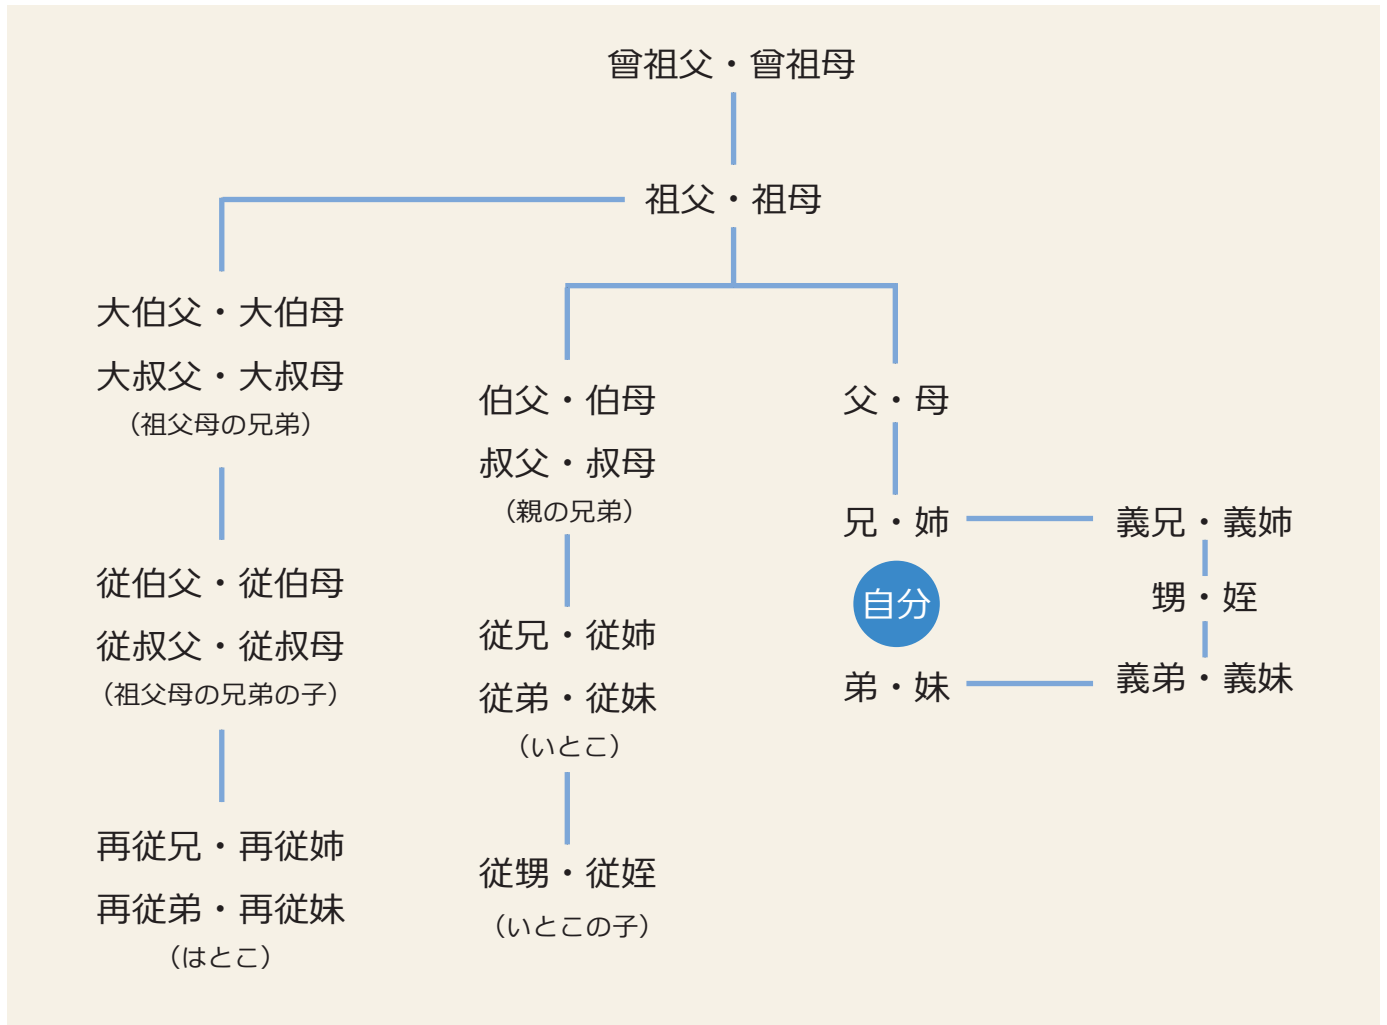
曾祖父・曾祖母

祖父・祖母

大伯父・大伯母
大叔父・大叔母
（祖父母の兄弟）

従伯父・従伯母
従叔父・従叔母
（祖父母の兄弟の子）

再従兄・再従姉
再従弟・再従妹
（はとこ）

伯父・伯母
叔父・叔母
（親の兄弟）

従兄・従姉
従弟・従妹
（いとこ）

従甥・従姪
（いとこの子）

父・母

兄・姉

自分

弟・妹

義兄・義姉

甥・姪

義弟・義妹